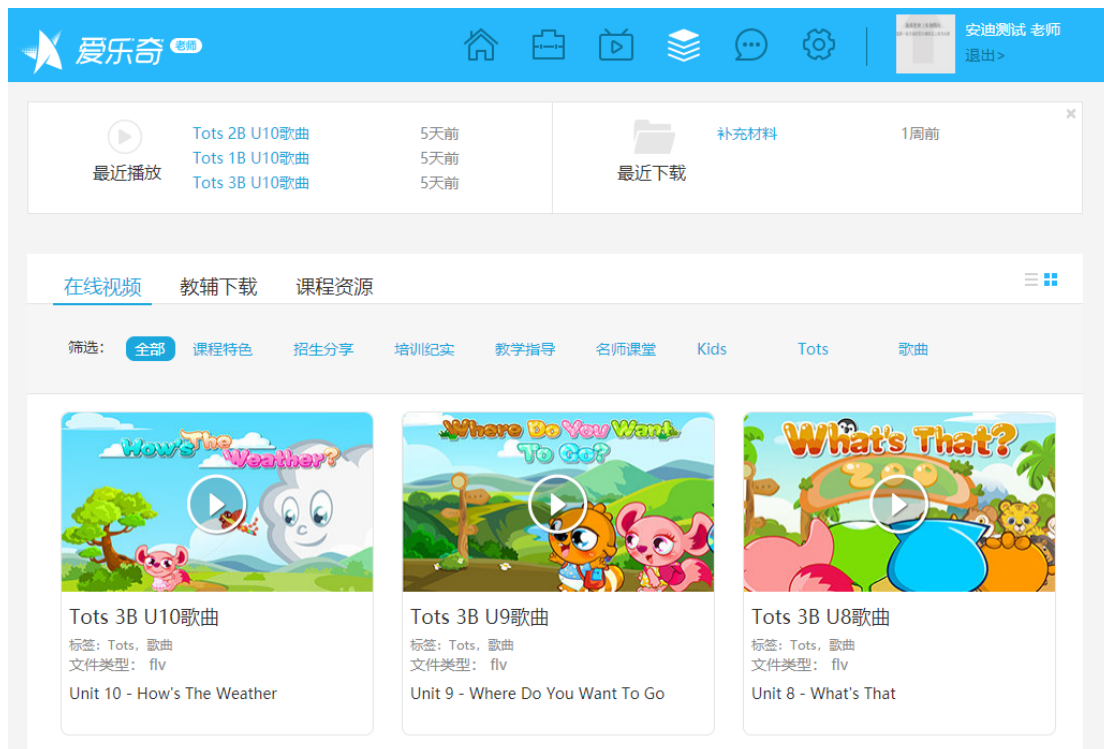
爱乐奇 老师

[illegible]

安迪测试 老师
退出>

最近播放

Tots 2B U10歌曲 5天前
Tots 1B U10歌曲 5天前
Tots 3B U10歌曲 5天前

最近下载

补充材料 1周前

×

在线视频 教辅下载 课程资源

筛选: 全部 课程特色 招生分享 培训纪实 教学指导 名师课堂 Kids Tots 歌曲

How's The Weather?

Tots 3B U10歌曲
标签: Tots, 歌曲
文件类型: flv
Unit 10 - How's The Weather

Where Do You Want To Go?

Tots 3B U9歌曲
标签: Tots, 歌曲
文件类型: flv
Unit 9 - Where Do You Want To Go

What's That? ZOO

Tots 3B U8歌曲
标签: Tots, 歌曲
文件类型: flv
Unit 8 - What's That